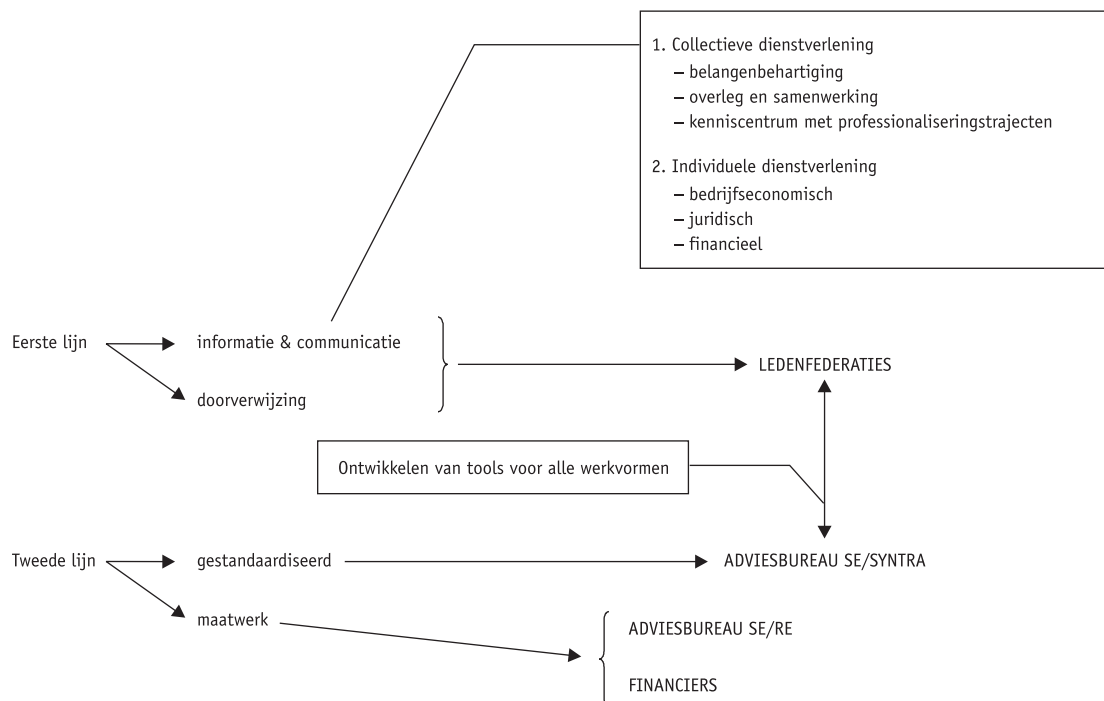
1. Collectieve dienstverlening
– belangenbehartiging
– overleg en samenwerking
– kenniscentrum met professionaliseringstrajecten

2. Individuele dienstverlening
– bedrijfseconomisch
– juridisch
– financieel

Eerste lijn
informatie & communicatie
doorverwijzing
LEDENFEDERATIES

Ontwikkelen van tools voor alle werkvormen

Tweede lijn
gestandaardiseerd
ADVIESBUREAU SE/SYNTRA
maatwerk
ADVIESBUREAU SE/RE
FINANCIERS